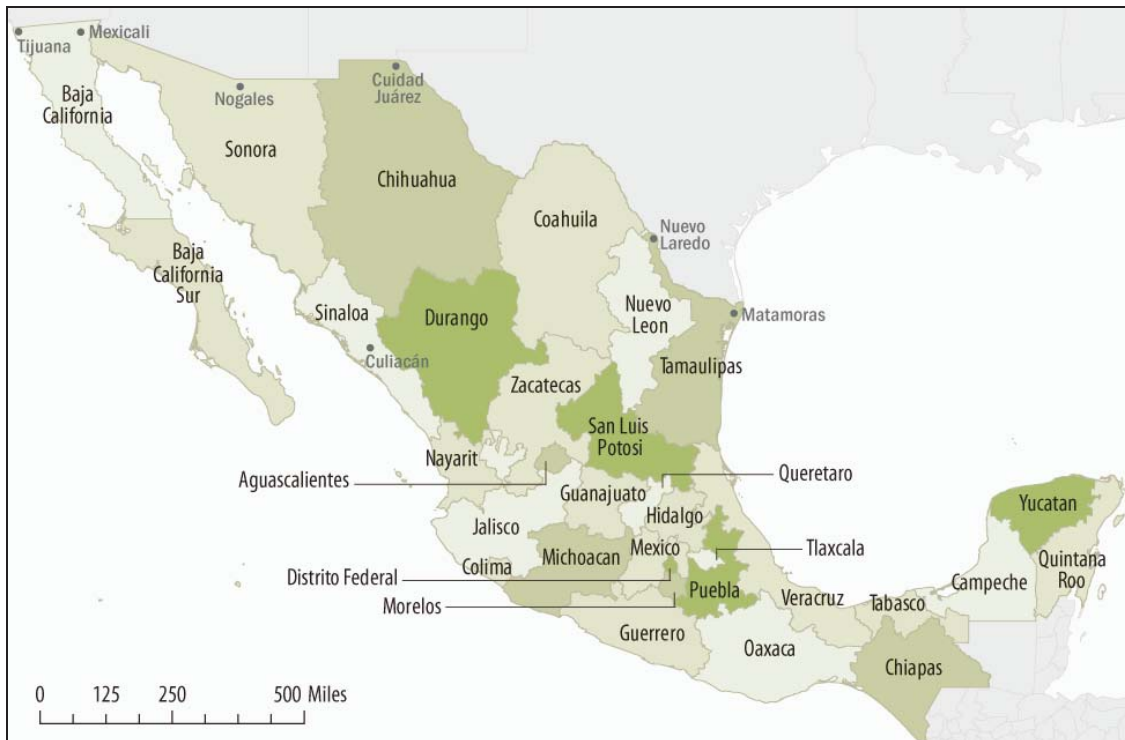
Tijuana
Mexicali
Baja California
Nogales
Cuidad Juárez
Sonora
Chihuahua
Coahuila
Nuevo Laredo
Baja California Sur
Sinaloa
Durango
Nuevo Leon
Matamoras
Culiacán
Tamaulipas
Zacatecas
San Luis Potosi
Nayarit
Aguascalientes
Queretaro
Guanajuato
Yucatan
Hidalgo
Jalisco
Tlaxcala
Mexico
Michoacan
Distrito Federal
Colima
Quintana Roo
Campeche
Morelos
Puebla
Veracruz
Tabasco
Guerrero
Oaxaca
Chiapas
0 125 250 500 Miles